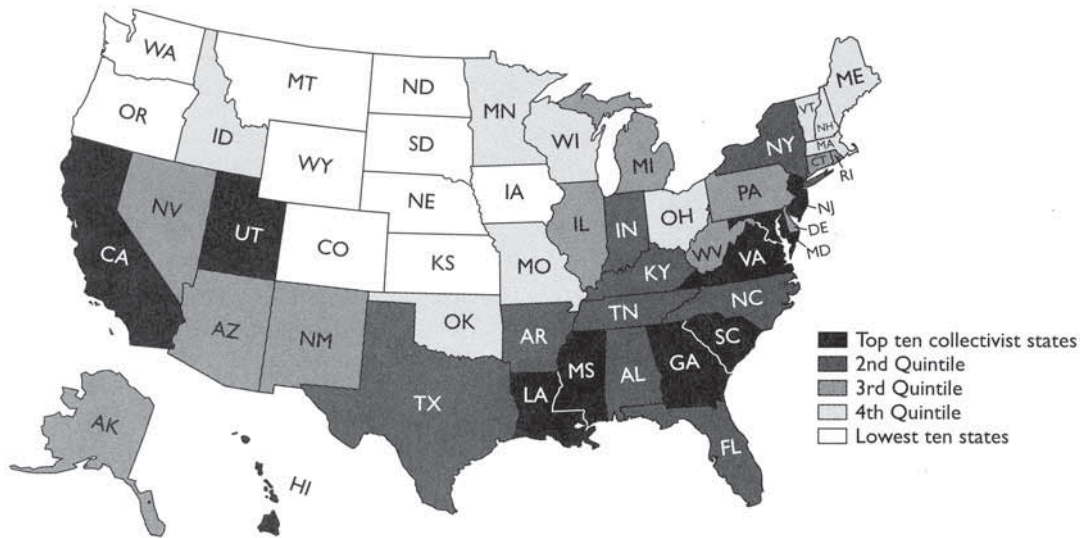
WA
MT
ND
ME
MN
OR
ID
SD
WI
VT
NH
NY
MA
WY
MI
CT
RI
IA
NE
PA
NV
OH
NJ
IL
IN
UT
DE
CO
WV
MD
CA
KS
MO
KY
VA
NC
TN
OK
AZ
NM
AR
SC
MS
AL
GA
LA
TX
FL
AK
HI

Top ten collectivist states
2nd Quintile
3rd Quintile
4th Quintile
Lowest ten states